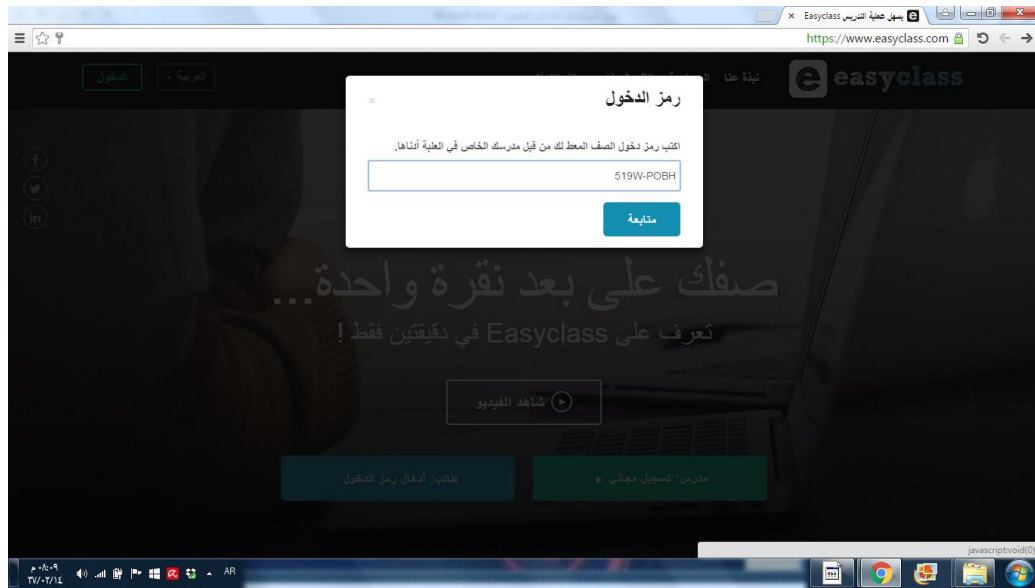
يسهل عملية التدريس Easyclass ×

https://www.easyclass.com

easyclass

نبذة عنا

العربية

الدخول

رمز الدخول

×

اكتب رمز دخول الصف المعطى لك من قبل مدرسك الخاص في العلبة أدناها.

519W-POBH

متابعة

صفك على بعد نقرة واحدة...

تعرف على Easyclass في دقيقتين فقط !

شاهد الفيديو

مدرس: تسجيل مجاني

طالب: أدخال رمز الدخول

javascript:void(0)

AR

م ٠١:٠٩
٢٧/٠٢/١٤